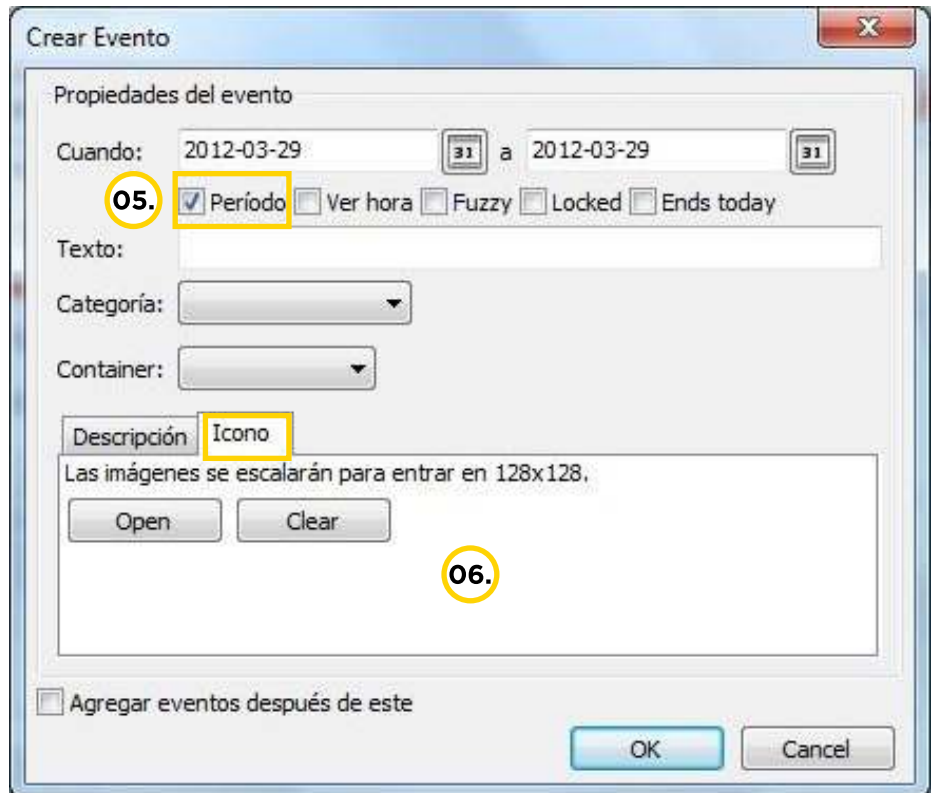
Crear Evento

Propiedades del evento

Cuando: 2012-03-29 31 a 2012-03-29 31

05. Período Ver hora Fuzzy Locked Ends today

Texto:

Categoría:

Container:

Descripción Icono

Las imágenes se escalarán para entrar en 128x128.

Open Clear

06.

Agregar eventos después de este

OK Cancel